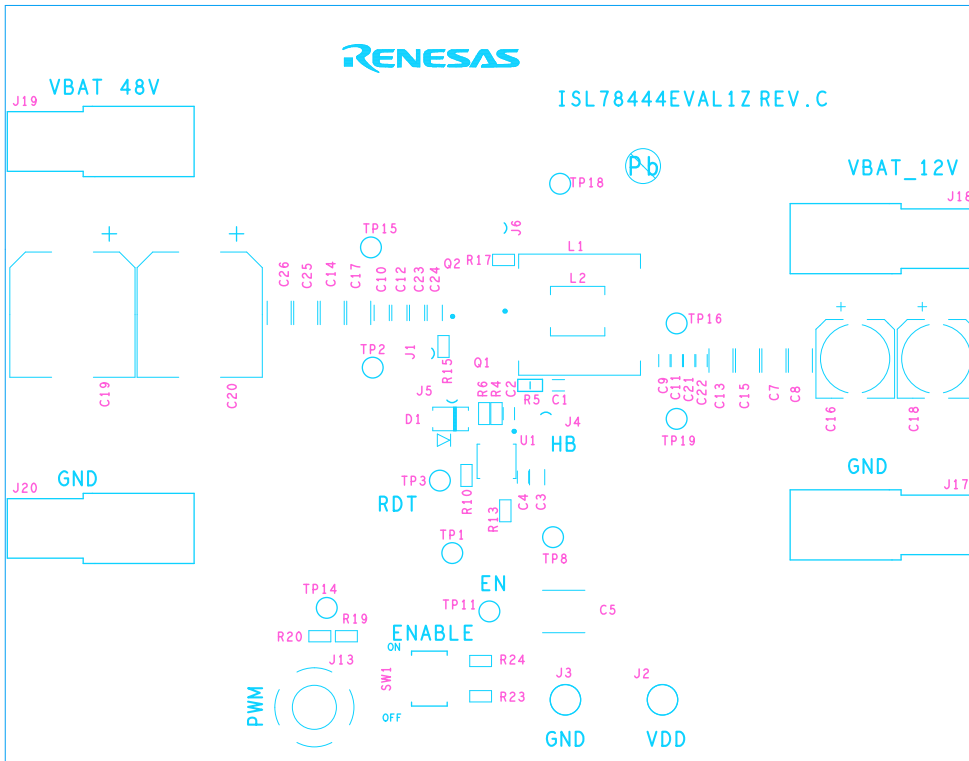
RENESAS

ISL78444EVAL1Z REV.C

VBAT 48V
J19

Pb
TP18

VBAT_12V
J18

+
+
TP15
J6
Q2 R17
L1
L2
C26 C25 C14 C17 C10 C12 C23 C24

TP16
+
+

TP2
J1
R15
Q1
C19
C20
J5
R6 R4 C2
R5 C1
C9 C11 C21 C22 C13 C15 C7 C8
C16
C18
D1
J4
TP19
U1
HB

GND
J20

GND
J17

TP3
R10
C4 C3
RDT
R13
TP1
TP8

EN
TP14
TP11
C5
R19
R20
ENABLE
ON
J13
R24
SW1
J3
J2
PWM
OFF
R23

GND
VDD